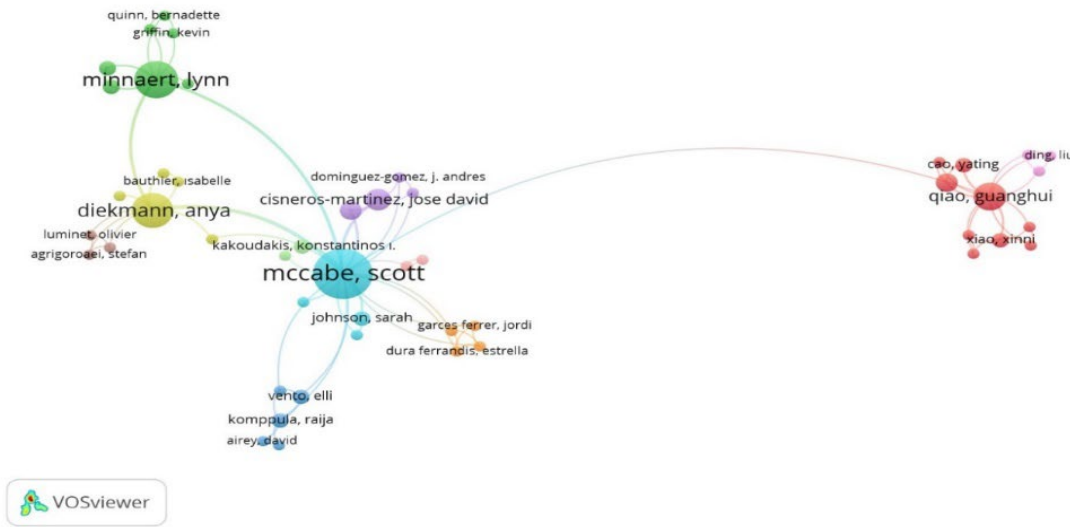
quinn, bernadette
griffin, kevin
minnaert, lynn
bauthier, isabelle
diekmann, anya
luminet, olivier
agrigoroaei, stefan
dominguez-gomez, j. andres
cisneros-martinez, jose david
kakoudakis, konstantinos i.
mccabe, scott
johnson, sarah
garces ferrer, jordi
dura ferrandis, estrella
vento, elli
komppula, raija
airey, david
cao, yating
ding, liu
qiao, guanghui
xiao, xinni
VOSviewer